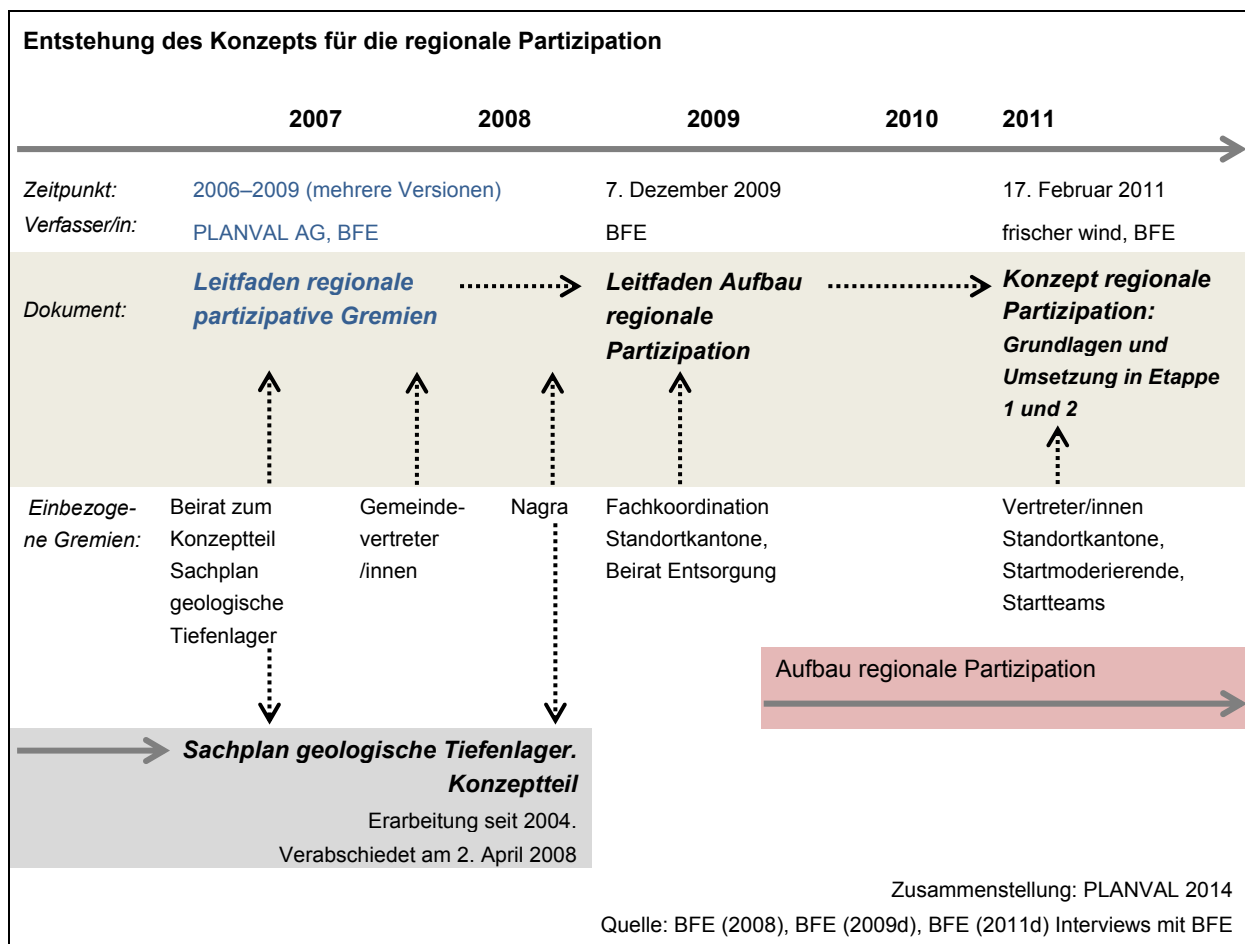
Entstehung des Konzepts für die regionale Partizipation

2007 2008 2009 2010 2011

Zeitpunkt: 2006–2009 (mehrere Versionen) 7. Dezember 2009 17. Februar 2011

Verfasser/in: PLANVAL AG, BFE BFE frischer wind, BFE

Dokument: Leitfaden regionale partizipative Gremien

Leitfaden Aufbau regionale Partizipation

Konzept regionale Partizipation: Grundlagen und Umsetzung in Etappe 1 und 2

Einbezogene Gremien: Beirat zum Konzeptteil Sachplan geologische Tiefenlager

Gemeindevertreter/innen

Nagra

Fachkoordination Standortkantone, Beirat Entsorgung

Vertreter/innen Standortkantone, Startmoderierende, Startteams

Aufbau regionale Partizipation

Sachplan geologische Tiefenlager. Konzeptteil

Erarbeitung seit 2004.

Verabschiedet am 2. April 2008

Zusammenstellung: PLANVAL 2014

Quelle: BFE (2008), BFE (2009d), BFE (2011d) Interviews mit BFE